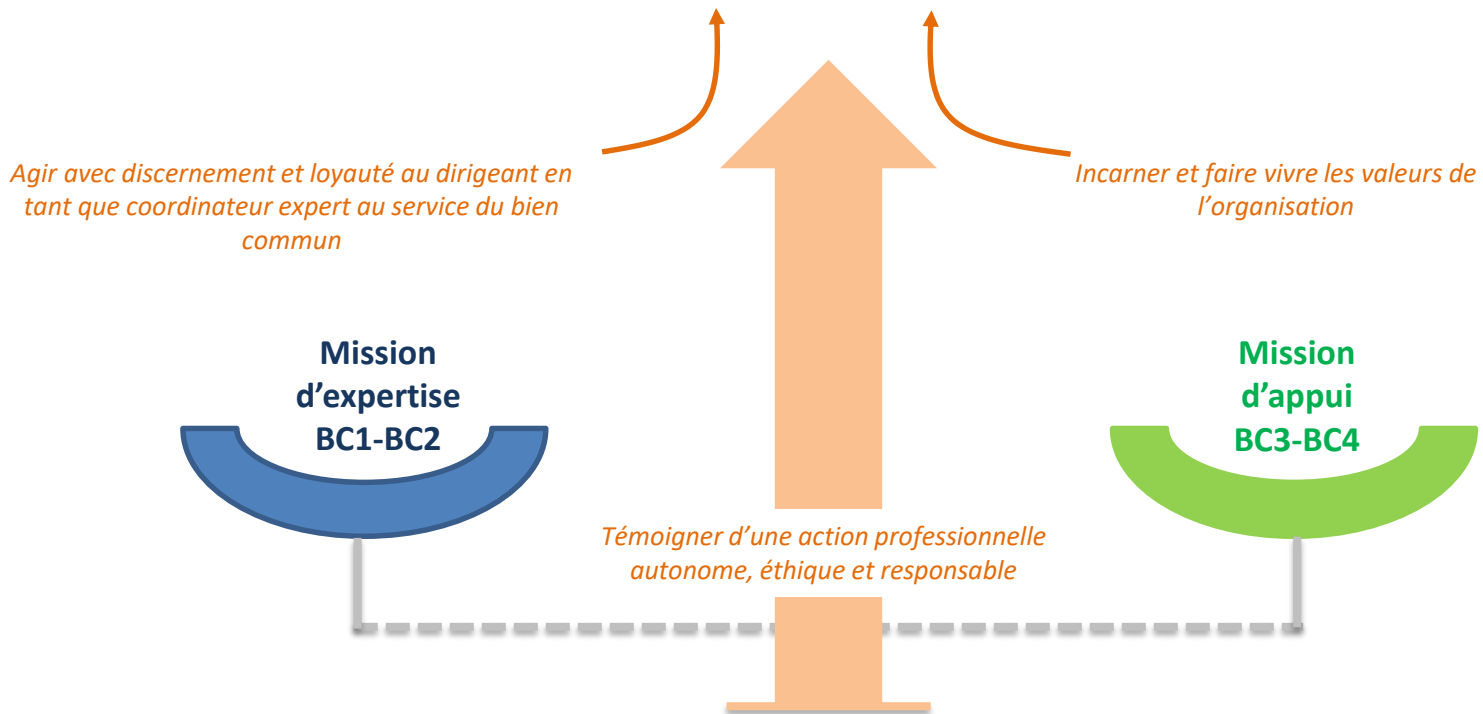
Agir avec discernement et loyauté au dirigeant en tant que coordinateur expert au service du bien commun

Incarner et faire vivre les valeurs de l'organisation

Mission d'expertise BC1-BC2

Mission d'appui BC3-BC4

Témoigner d'une action professionnelle autonome, éthique et responsable